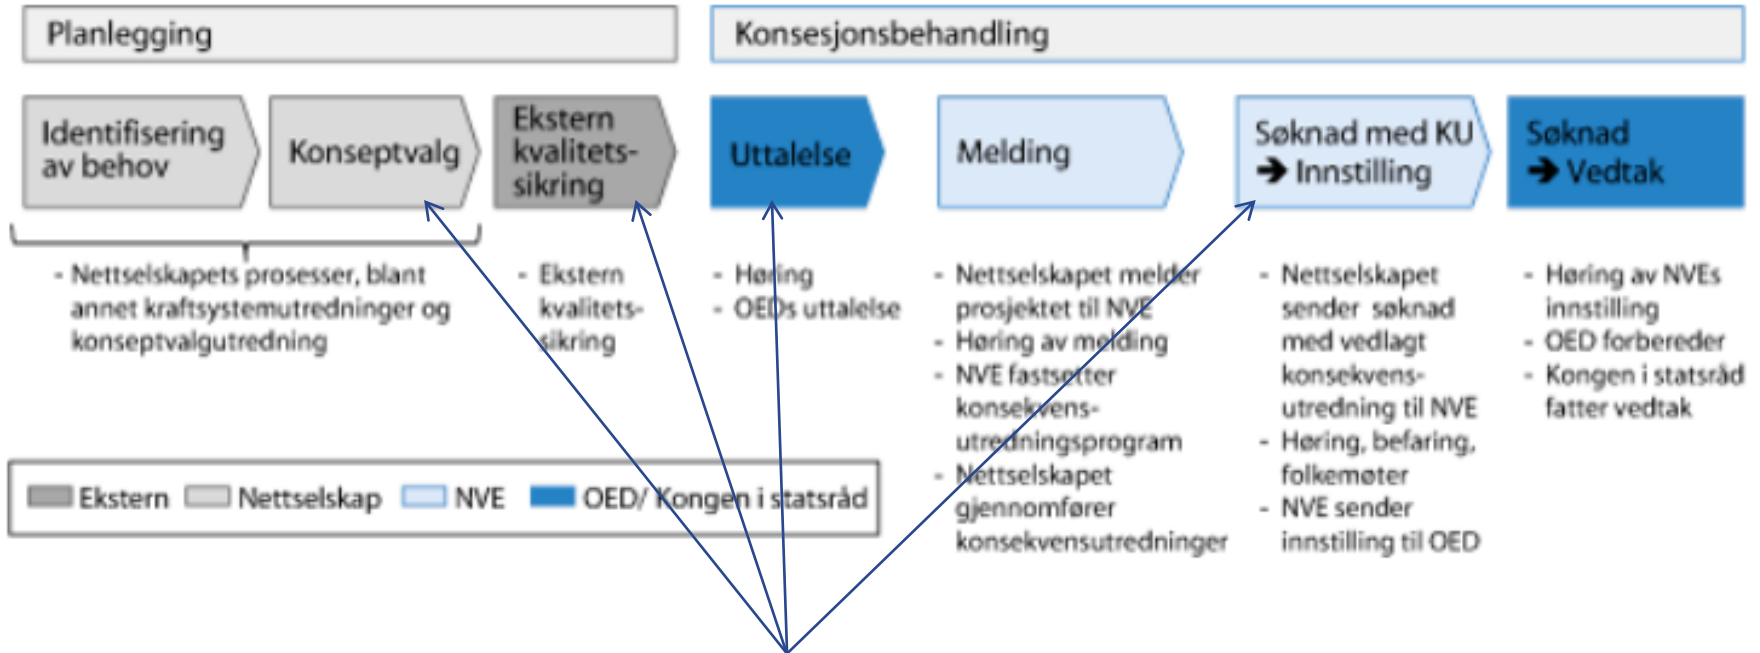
Planlegging

Konsesjonsbehandling

Identifisering av behov

Konseptvalg

Ekstern kvalitetssikring

Uttalelse

Melding

Søknad med KU ➔ Innstilling

Søknad ➔ Vedtak

- Nettselskapets prosesser, blant annet kraftsystemutredninger og konseptvalgutredning

- Ekstern kvalitetssikring

- Høring
- OEDs uttalelse

- Nettselskapet melder prosjektet til NVE
- Høring av melding
- NVE fastsetter konsekvensutredningsprogram
- Nettselskapet gjennomfører konsekvensutredninger

- Nettselskapet sender søknad med vedlagt konsekvensutredning til NVE
- Høring, befaring, folkemøter
- NVE sender innstilling til OED

- Høring av NVEs innstilling
- OED forbereder
- Kongen i statsråd fatter vedtak

Ekstern Nettselskap NVE OED/ Kongen i statsråd